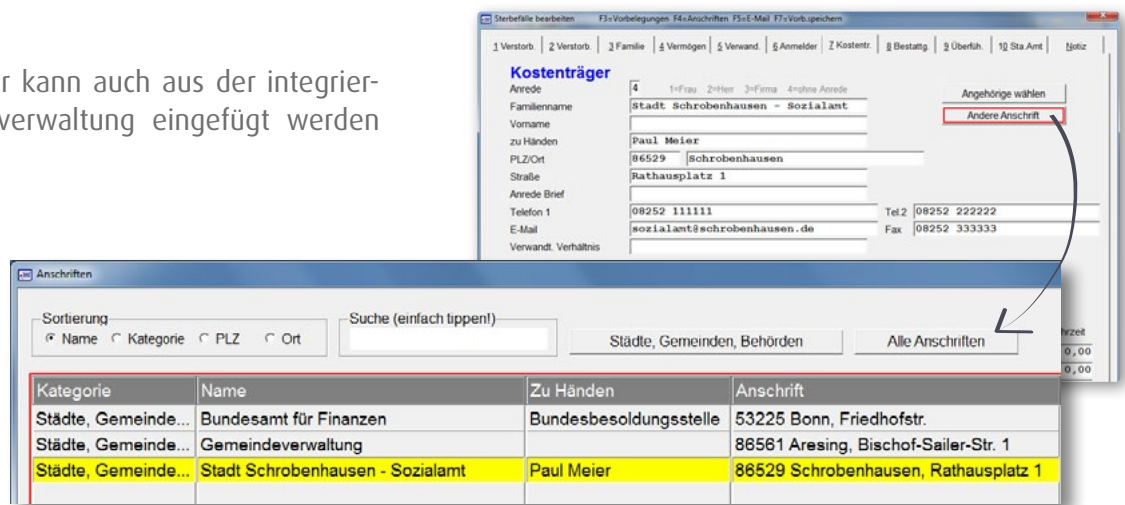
r kann auch aus der integrierverwaltung eingefügt werden

Sterbefälle bearbeiten F3=Vorbelegungen F4=Anschriften F5=E-Mail F7=Vorb.speichern

1 Verstorb. | 2 Verstorb. | 3 Familie | 4 Vermögen | 5 Verwand. | 6 Anmelder | 7 Kostentr. | 8 Bestattg. | 9 Überführ. | 10 Sta.Amt | Notiz

Kostenträger
Anrede 4 1=Frau 2=Herr 3=Firma 4=ohne Anrede
Familienname Stadt Schrobenhausen - Sozialamt
Vorname
zu Händen Paul Meier
PLZ/Ort 86529 Schrobenhausen
Straße Rathausplatz 1
Anrede Brief
Telefon 1 08252 111111
E-Mail sozialamt@schrobenhausen.de
Verwandt. Verhältnis
Tel.2 08252 222222
Fax 08252 333333
Angehörige wählen
Andere Anschrift

Anschriften

Sortierung
Name Kategorie PLZ Ort
Suche (einfach tippen!)
Städte, Gemeinden, Behörden
Alle Anschriften
hrzeit
0,00
0,00

| Kategorie | Name | Zu Händen | Anschrift |
|---|---|---|---|
| Städte, Gemeinde... | Bundesamt für Finanzen | Bundesbesoldungsstelle | 53225 Bonn, Friedhofstr. |
| Städte, Gemeinde... | Gemeindeverwaltung | | 86561 Aresing, Bischof-Sailer-Str. 1 |
| Städte, Gemeinde... | Stadt Schrobenhausen - Sozialamt | Paul Meier | 86529 Schrobenhausen, Rathausplatz 1 |